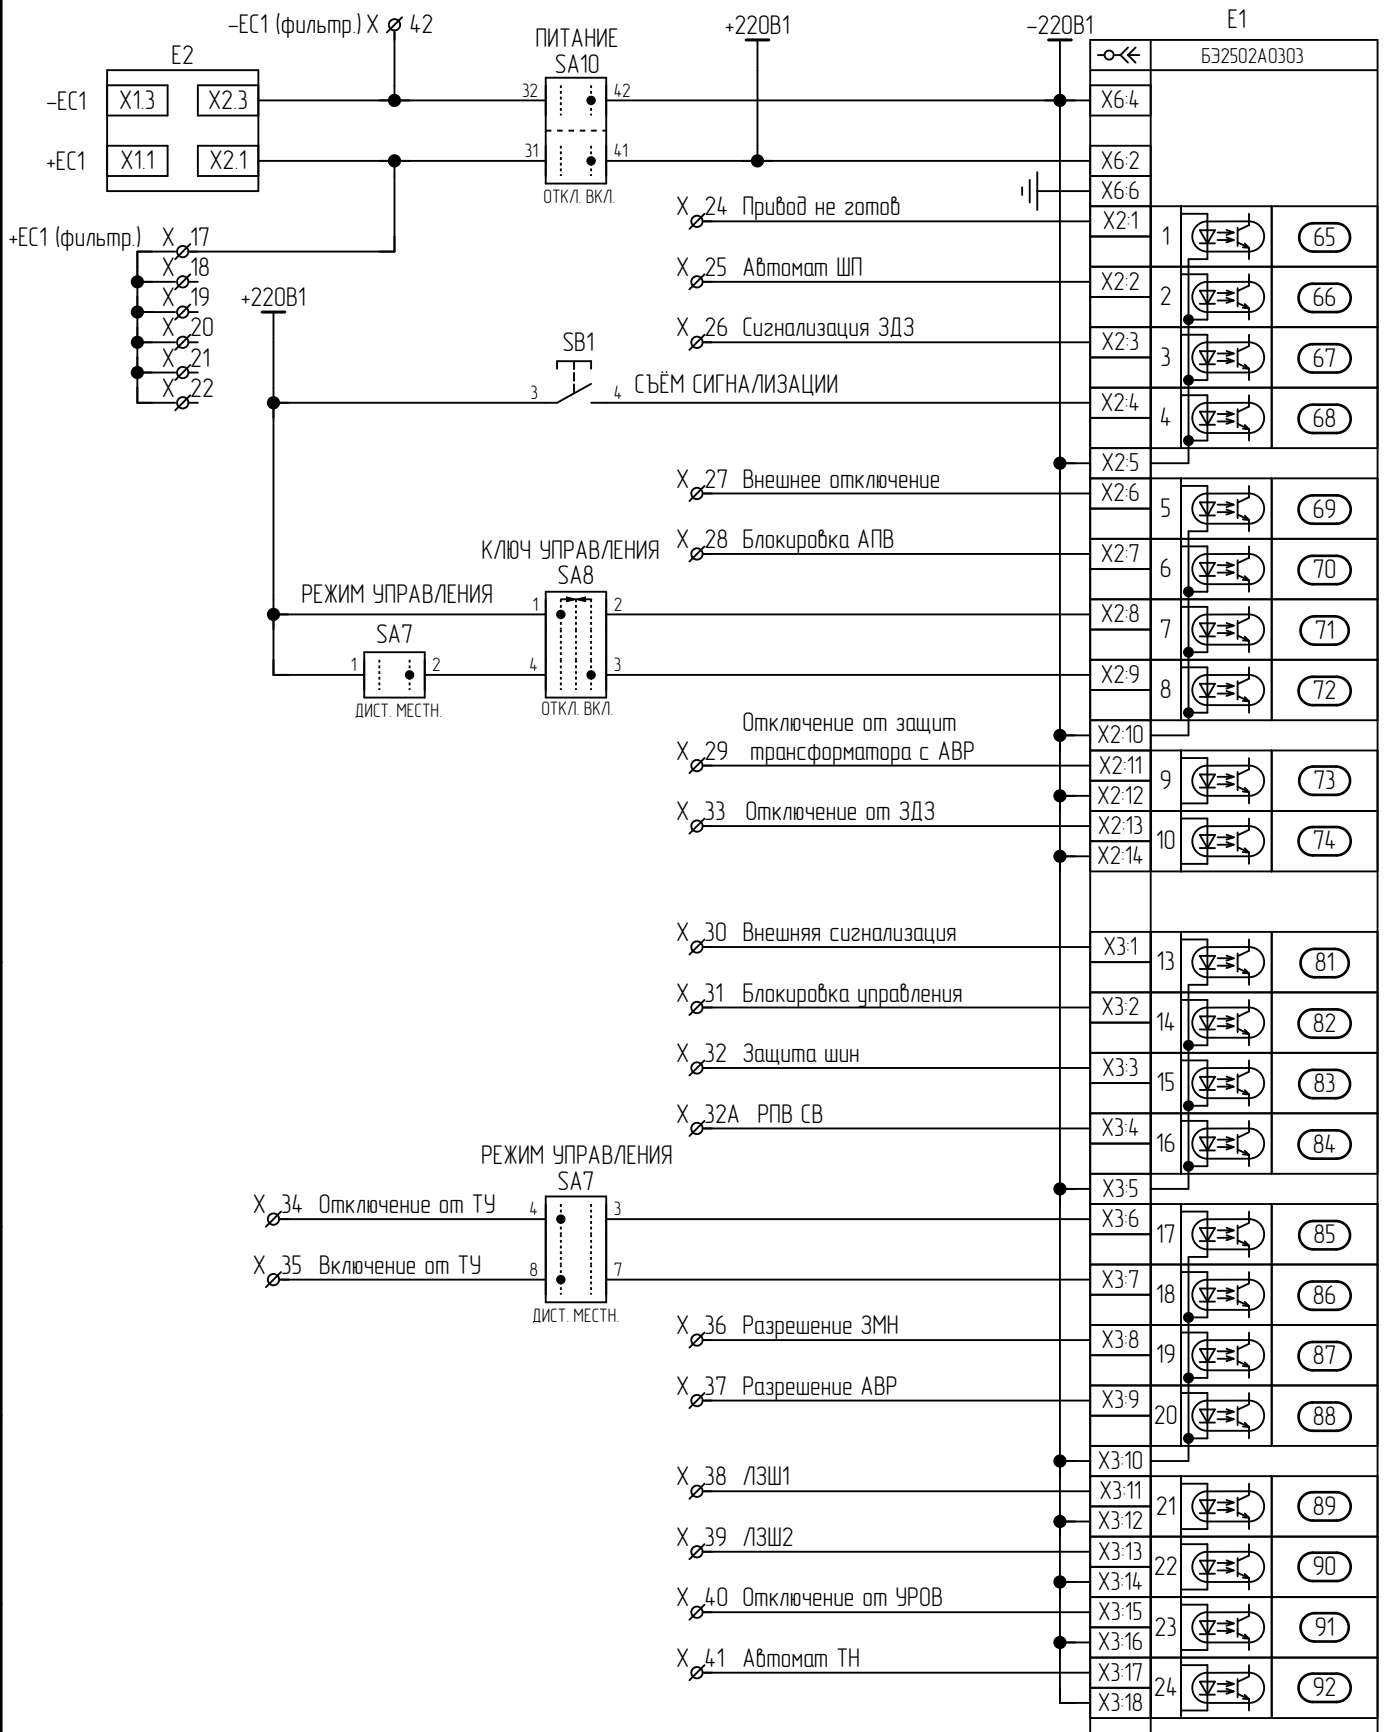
–EC1 (фильтр.) X ⌀ 42
E2
–EC1 X1.3 X2.3
+EC1 X1.1 X2.1
ПИТАНИЕ
SA10
32 42
31 41
ОТКЛ. ВКЛ.
+220В1
–220В1
E1
БЭ2502А0303
X6:4
X6:2
X6:6
+EC1 (фильтр.) X 17
X 18
X 19
X 20
X 21
X 22
+220В1
X 24 Привод не готов
X 25 Автомат ШП
X 26 Сигнализация ЗДЗ
SB1
3 4 СЪЁМ СИГНАЛИЗАЦИИ
X 27 Внешнее отключение
КЛЮЧ УПРАВЛЕНИЯ X 28 Блокировка АПВ
SA8
РЕЖИМ УПРАВЛЕНИЯ
1 2
SA7
1 2 4 3
ДИСТ. МЕСТН. ОТКЛ. ВКЛ.
Отключение от защит
X 29 трансформатора с АВР
X 33 Отключение от ЗДЗ
X2:1 1 65
X2:2 2 66
X2:3 3 67
X2:4 4 68
X2:5
X2:6 5 69
X2:7 6 70
X2:8 7 71
X2:9 8 72
X2:10
X2:11 9 73
X2:12
X2:13 10 74
X2:14
X 30 Внешняя сигнализация
X 31 Блокировка управления
X 32 Защита шин
X 32А РПВ СВ
РЕЖИМ УПРАВЛЕНИЯ
SA7
X 34 Отключение от ТУ 4 3
X 35 Включение от ТУ 8 7
ДИСТ. МЕСТН.
X 36 Разрешение ЗМН
X 37 Разрешение АВР
X 38 ЛЗШ1
X 39 ЛЗШ2
X 40 Отключение от УРОВ
X 41 Автомат ТН
X3:1 13 81
X3:2 14 82
X3:3 15 83
X3:4 16 84
X3:5
X3:6 17 85
X3:7 18 86
X3:8 19 87
X3:9 20 88
X3:10
X3:11 21 89
X3:12
X3:13 22 90
X3:14
X3:15 23 91
X3:16
X3:17 24 92
X3:18